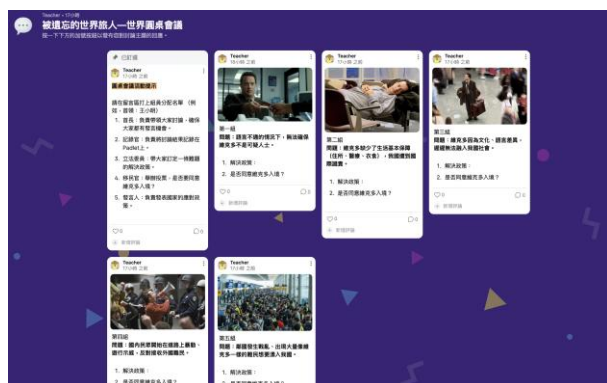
Teacher • 17小時
被遺忘的世界旅人—世界圓桌會議
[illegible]

已釘選
Teacher
17小時 之前
圓桌會議活動提示
請在留言區打上組員分配名單（例如：首席：王小明）
1. 首長：負責帶領大家討論，確保大家都有發言機會。
2. 記錄者：負責將討論結果記錄在Padlet上。
3. 立法委員：帶大家訂定一條體諒的解決政策。
4. 移民官：舉辦投票，是否要同意維克多入境？
5. 會記人：負責發表國家的應對政策。
0 0
新增評論

Teacher
18小時 之前
第一組
問題：語言不通的情況下，無法確保維克多不是可疑人士。
1. 解決政策：
2. 是否同意維克多入境？
0 1
新增評論

Teacher
17小時 之前
第二組
問題：維克多缺少了生活基本保障（住所、醫療、衣食），無國運問題需處理。
1. 解決政策：
2. 是否同意維克多入境？
0 0
新增評論

Teacher
17小時 之前
第三組
問題：維克多因為文化、語言差異，遲遲無法融入美國社會。
1. 解決政策：
2. 是否同意維克多入境？
0 0
新增評論

Teacher
17小時 之前
第四組
問題：國內民眾開始在網路上暴動、遊行示威，反對接收外國難民。
1. 解決政策：
2. 是否同意維克多入境？

Teacher
17小時 之前
第五組
問題：國際發生戰亂，出現大量像維克多一樣的難民想要進入我國。
1. 解決政策：
2. 是否同意維克多入境？